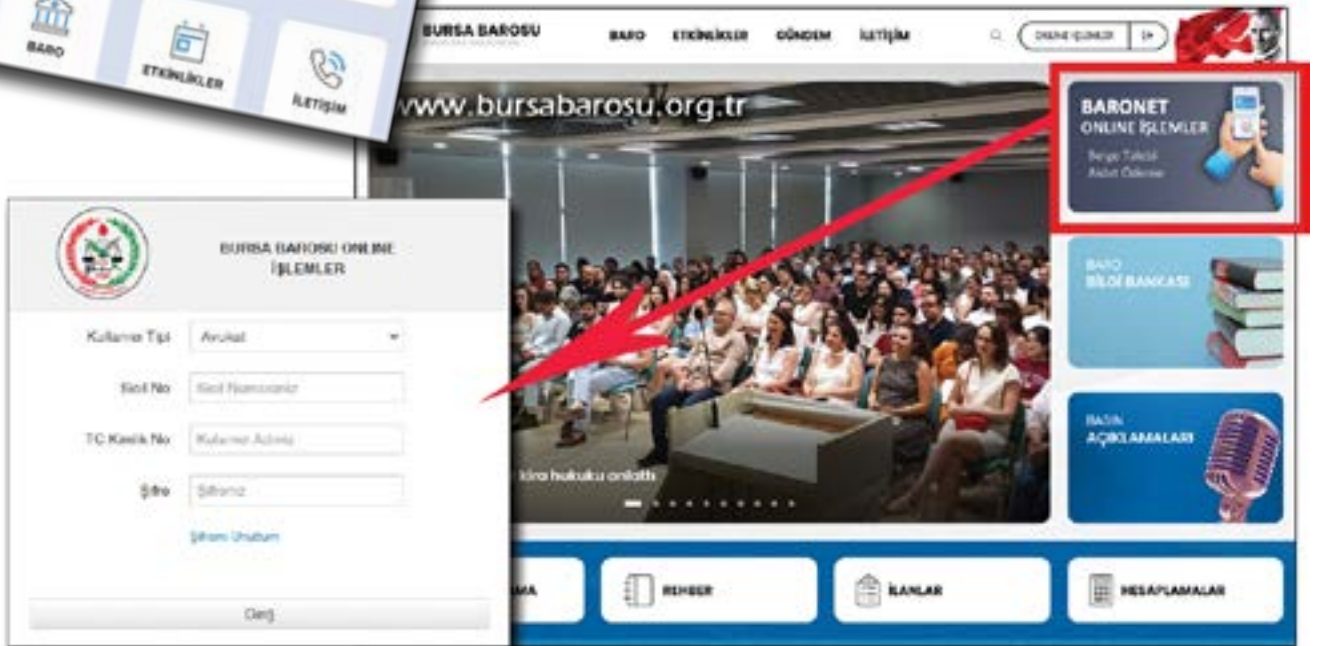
BARO
ETKİNLİKLER
İLETİŞİM

BURSA BAROSU
BARO ETKİNLİKLER GÜNDEM İLETİŞİM
ONLINE İŞLEMLER

www.bursabarosu.org.tr

BARONET
ONLINE İŞLEMLER
Belge Talebi
Aidat Ödeme

BARO
BİLGİ BANKASI

BASIN
AÇIKLAMALARI

kira hukuku anlattı

MA
REHBER
İLANLAR
HESAPLAMALAR

BURSA BAROSU ONLINE İŞLEMLER

Kullanıcı Tipi Avukat
Sicil No Sicil Numaranız
TC Kimlik No Kullanıcı Adınız
Şifre Şifreniz
Şifremi Unuttum
Giriş